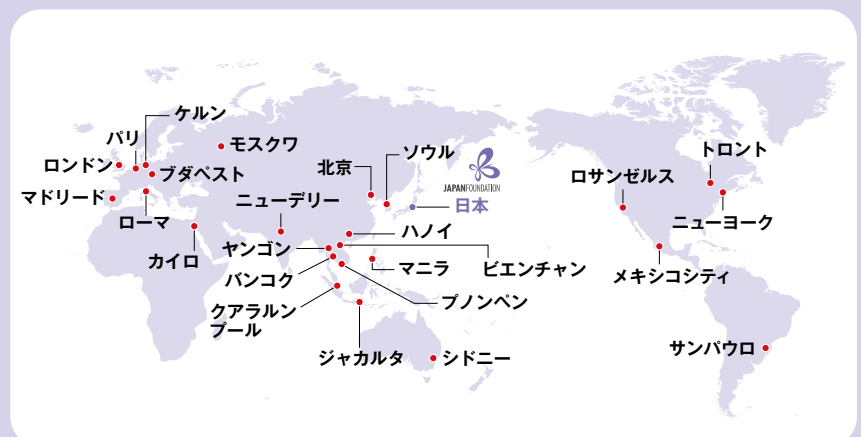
ケルン
パリ
モスクワ
ロンドン
ブダペスト
マドリード
ローマ
カイロ
ニューデリー
北京
ソウル
JAPANFOUNDATION
日本
ハノイ
ヤンゴン
バンコク
マニラ
ビエンチャン
プノンペン
クアラルンプール
ジャカルタ
シドニー
ロサンゼルス
トロント
ニューヨーク
メキシコシティ
サンパウロ